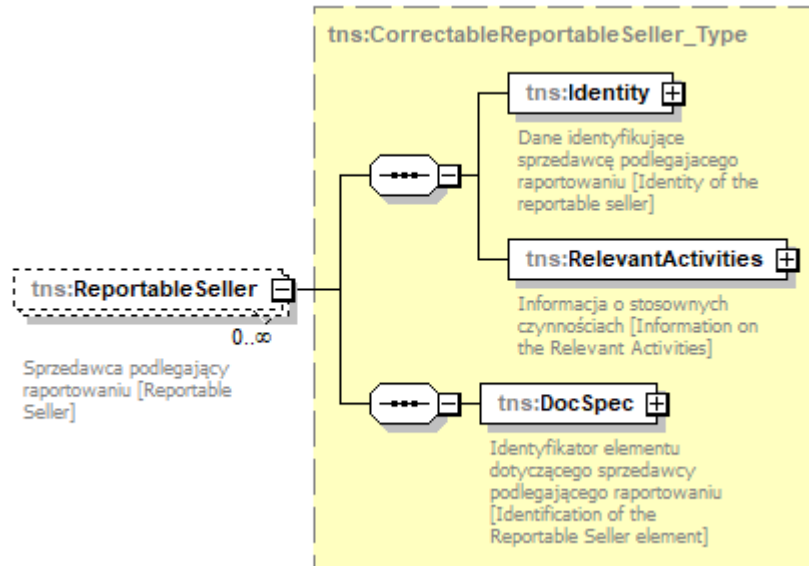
tns:CorrectableReportableSeller_Type

tns:ReportableSeller

0..∞

Sprzedawca podlegający raportowaniu [Reportable Seller]

tns:Identity

Dane identyfikujące sprzedawcę podlegajacego raportowaniu [Identity of the reportable seller]

tns:RelevantActivities

Informacja o stosownych czynnościach [Information on the Relevant Activities]

tns:DocSpec

Identyfikator elementu dotyczącego sprzedawcy podlegającego raportowaniu [Identification of the Reportable Seller element]